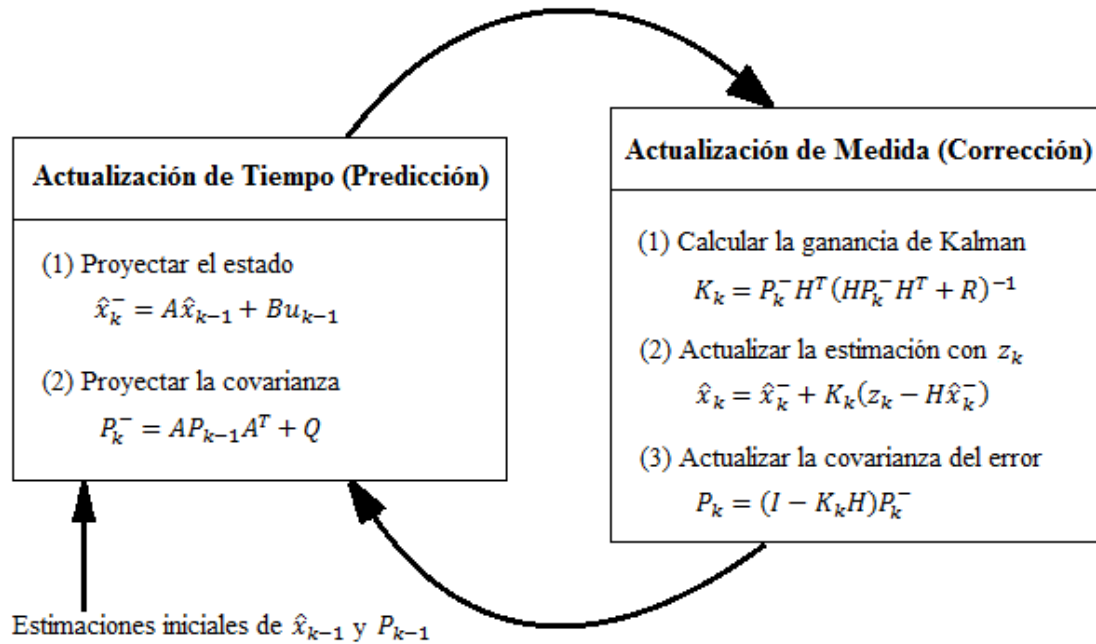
Actualización de Tiempo (Predicción)

(1) Proyectar el estado
$\hat{x}_k^- = A\hat{x}_{k-1} + Bu_{k-1}$

(2) Proyectar la covarianza
$P_k^- = AP_{k-1}A^T + Q$

Actualización de Medida (Corrección)

(1) Calcular la ganancia de Kalman
$K_k = P_k^- H^T (HP_k^- H^T + R)^{-1}$

(2) Actualizar la estimación con $z_k$
$\hat{x}_k = \hat{x}_k^- + K_k(z_k - H\hat{x}_k^-)$

(3) Actualizar la covarianza del error
$P_k = (I - K_k H)P_k^-$

Estimaciones iniciales de $\hat{x}_{k-1}$ y $P_{k-1}$